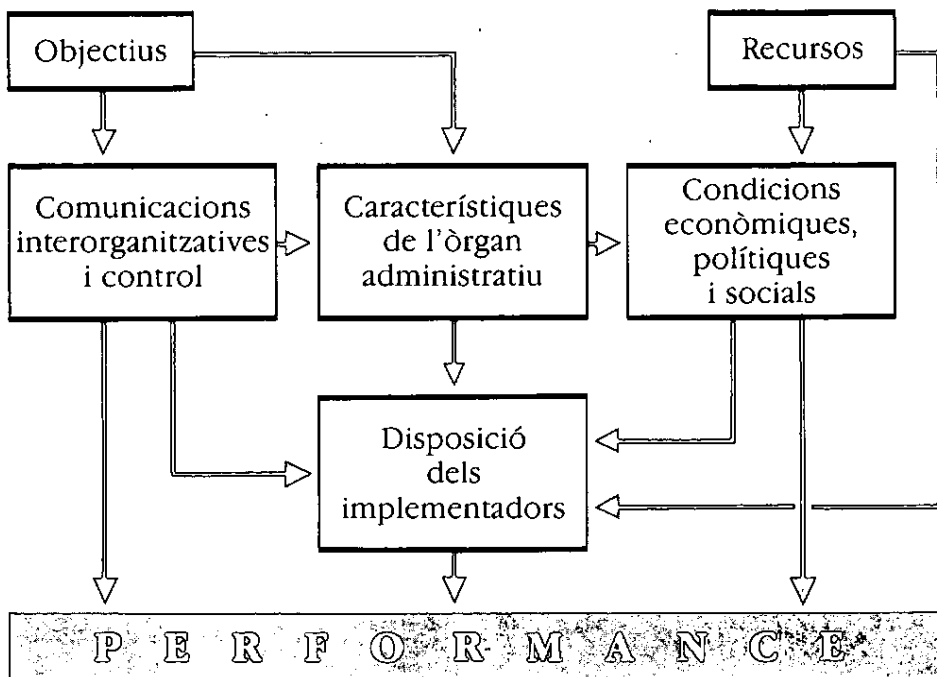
Objectius

Recursos

Comunicacions interorganitzatives i control

Característiques de l'òrgan administratiu

Condicions econòmiques, polítiques i socials

Disposició dels implementadors

P E R F O R M A N C E